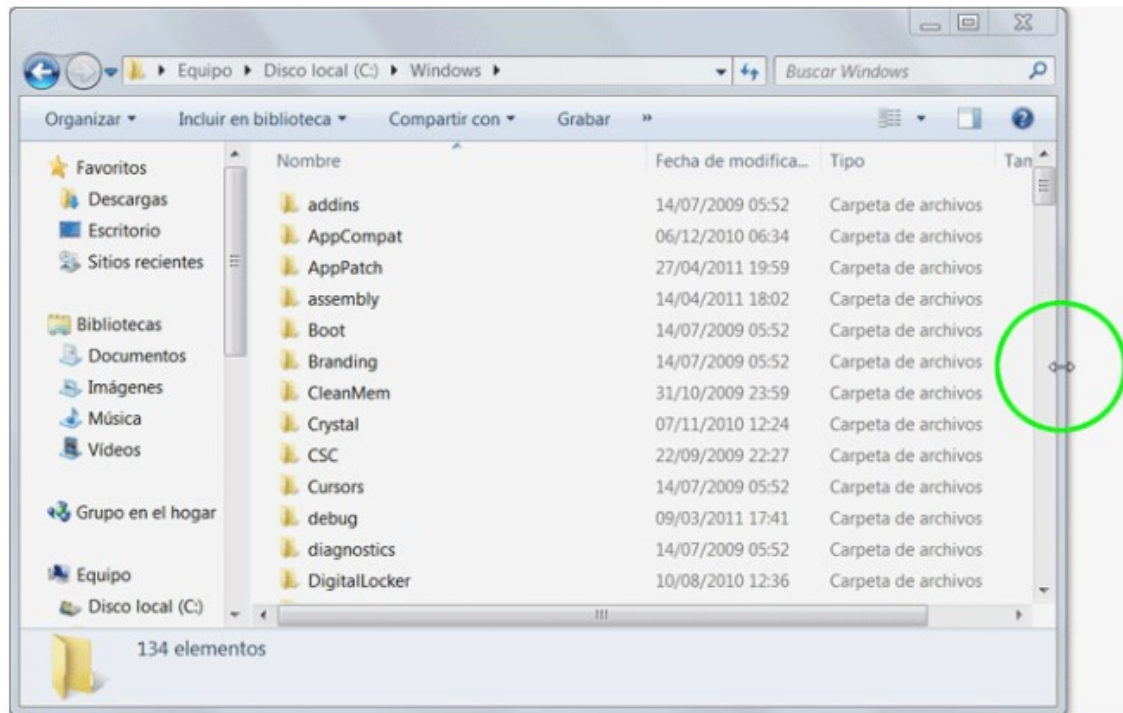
▸ Equipo ▸ Disco local (C:) ▸ Windows ▸

Buscar Windows

Organizar ▾ Incluir en biblioteca ▾ Compartir con ▾ Grabar »

Favoritos
Descargas
Escritorio
Sitios recientes

Bibliotecas
Documentos
Imágenes
Música
Vídeos

Grupo en el hogar

Equipo
Disco local (C:)

| Nombre | Fecha de modifica... | Tipo | Tan |
|---|---|---|---|
| addins | 14/07/2009 05:52 | Carpeta de archivos | |
| AppCompat | 06/12/2010 06:34 | Carpeta de archivos | |
| AppPatch | 27/04/2011 19:59 | Carpeta de archivos | |
| assembly | 14/04/2011 18:02 | Carpeta de archivos | |
| Boot | 14/07/2009 05:52 | Carpeta de archivos | |
| Branding | 14/07/2009 05:52 | Carpeta de archivos | |
| CleanMem | 31/10/2009 23:59 | Carpeta de archivos | |
| Crystal | 07/11/2010 12:24 | Carpeta de archivos | |
| CSC | 22/09/2009 22:27 | Carpeta de archivos | |
| Cursors | 14/07/2009 05:52 | Carpeta de archivos | |
| debug | 09/03/2011 17:41 | Carpeta de archivos | |
| diagnostics | 14/07/2009 05:52 | Carpeta de archivos | |
| DigitalLocker | 10/08/2010 12:36 | Carpeta de archivos | |

134 elementos